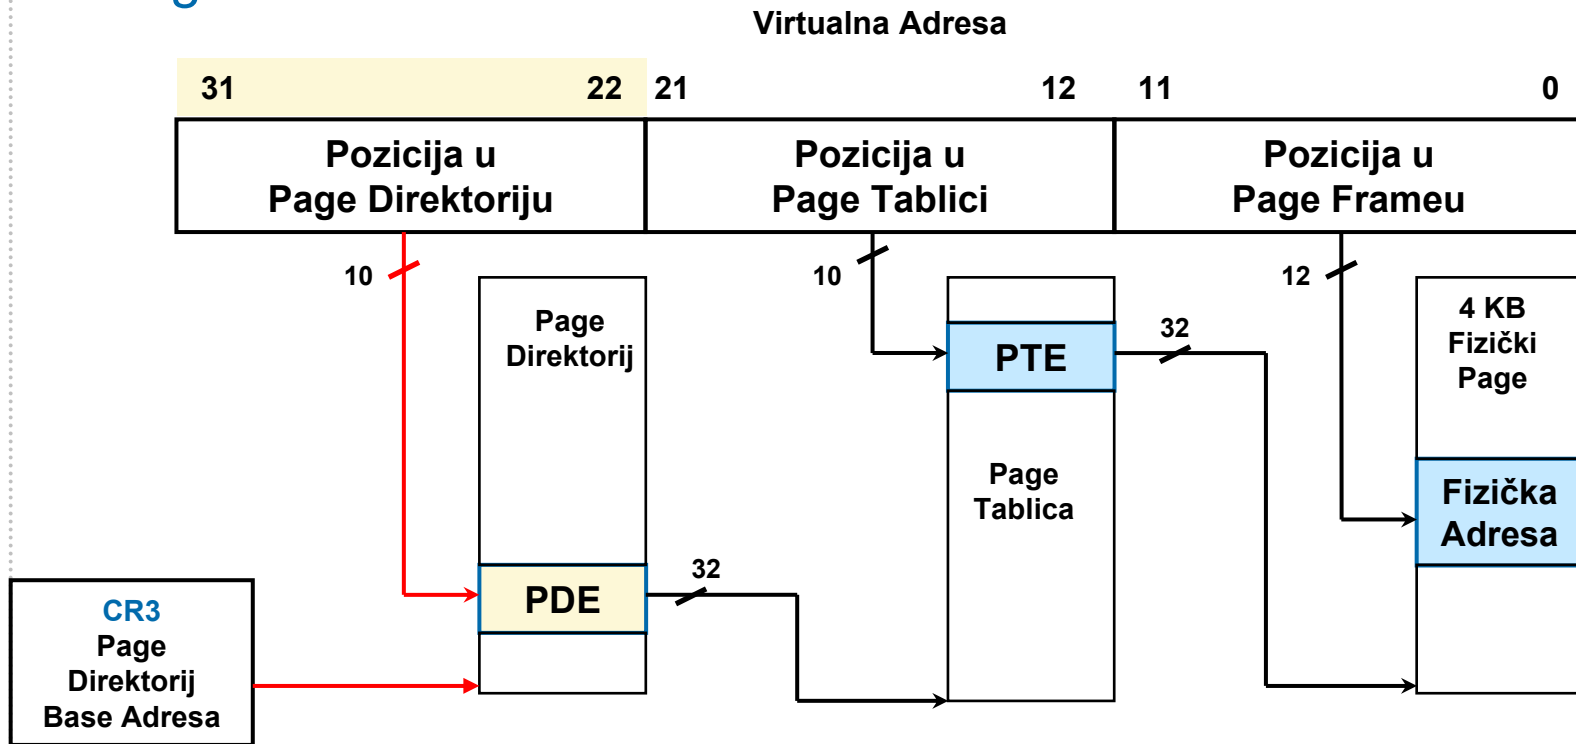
Virtualna Adresa

31 22 21 12 11 0

Pozicija u Page Direktoriju

Pozicija u Page Tablici

Pozicija u Page Frameu

10

10

12

Page Direktorij

PTE

32

4 KB Fizički Page

Page Tablica

Fizička Adresa

32

PDE

CR3
Page Direktorij Base Adresa